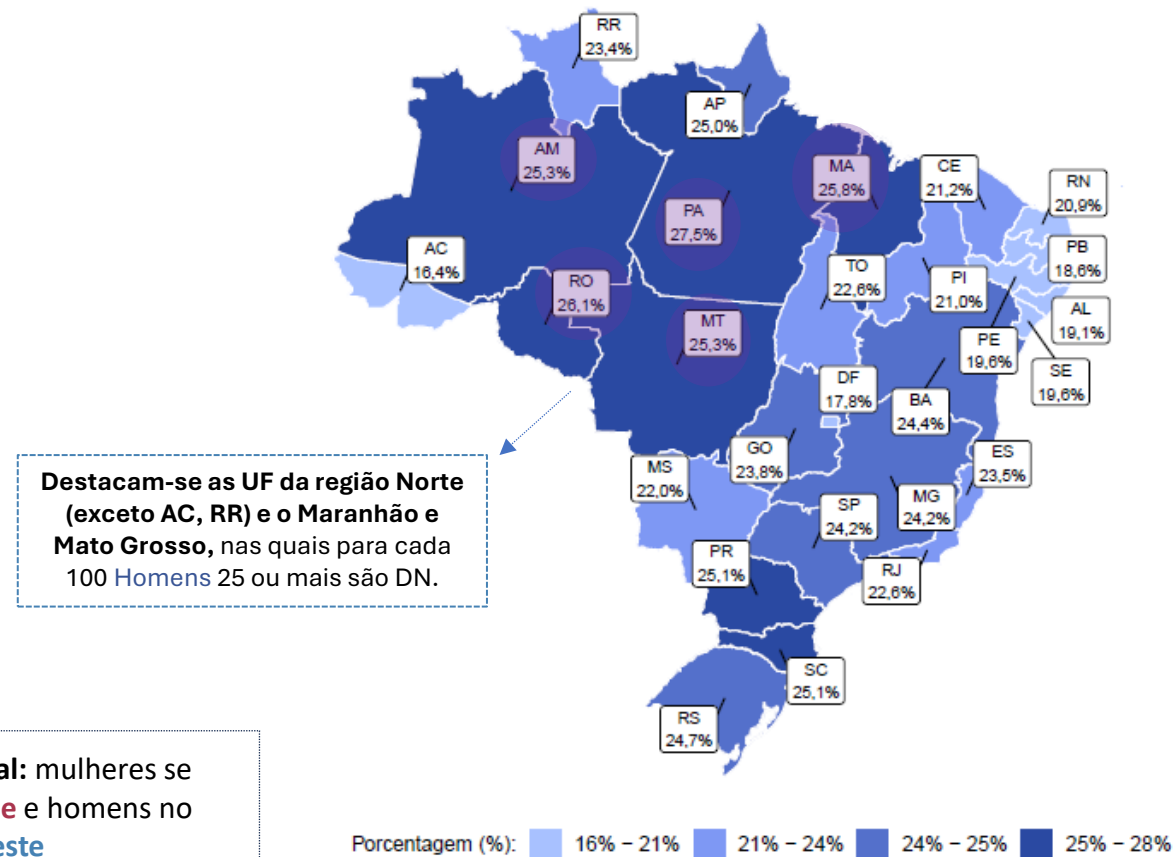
RR
23,4%

AP
25,0%

AM
25,3%

MA
25,8%

CE
21,2%

RN
20,9%

PA
27,5%

AC
16,4%

PB
18,6%

RO
26,1%

TO
22,6%

PI
21,0%

AL
19,1%

MT
25,3%

PE
19,6%

SE
19,6%

DF
17,8%

BA
24,4%

GO
23,8%

ES
23,5%

MS
22,0%

SP
24,2%

MG
24,2%

PR
25,1%

RJ
22,6%

SC
25,1%

RS
24,7%

**Destacam-se as UF da região Norte (exceto AC, RR) e o Maranhão e Mato Grosso,** nas quais para cada 100 Homens 25 ou mais são DN.

**al:** mulheres se
**e** e homens no
**este**

Porcentagem (%): 16% – 21% 21% – 24% 24% – 25% 25% – 28%